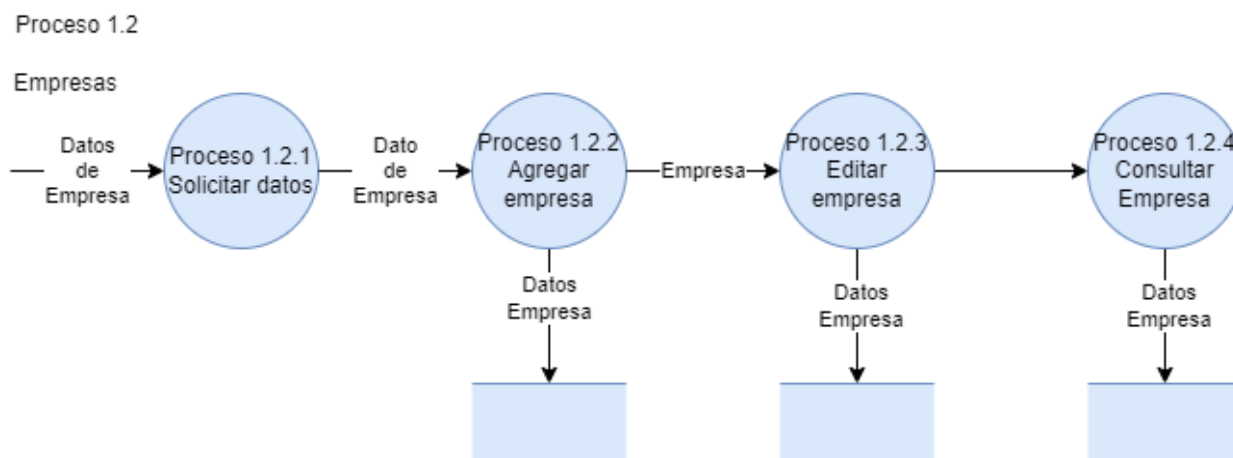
Proceso 1.2

Empresas

Datos de Empresa

Proceso 1.2.1 Solicitar datos

Dato de Empresa

Proceso 1.2.2 Agregar empresa

Empresa

Proceso 1.2.3 Editar empresa

Proceso 1.2.4 Consultar Empresa

Datos Empresa

Datos Empresa

Datos Empresa